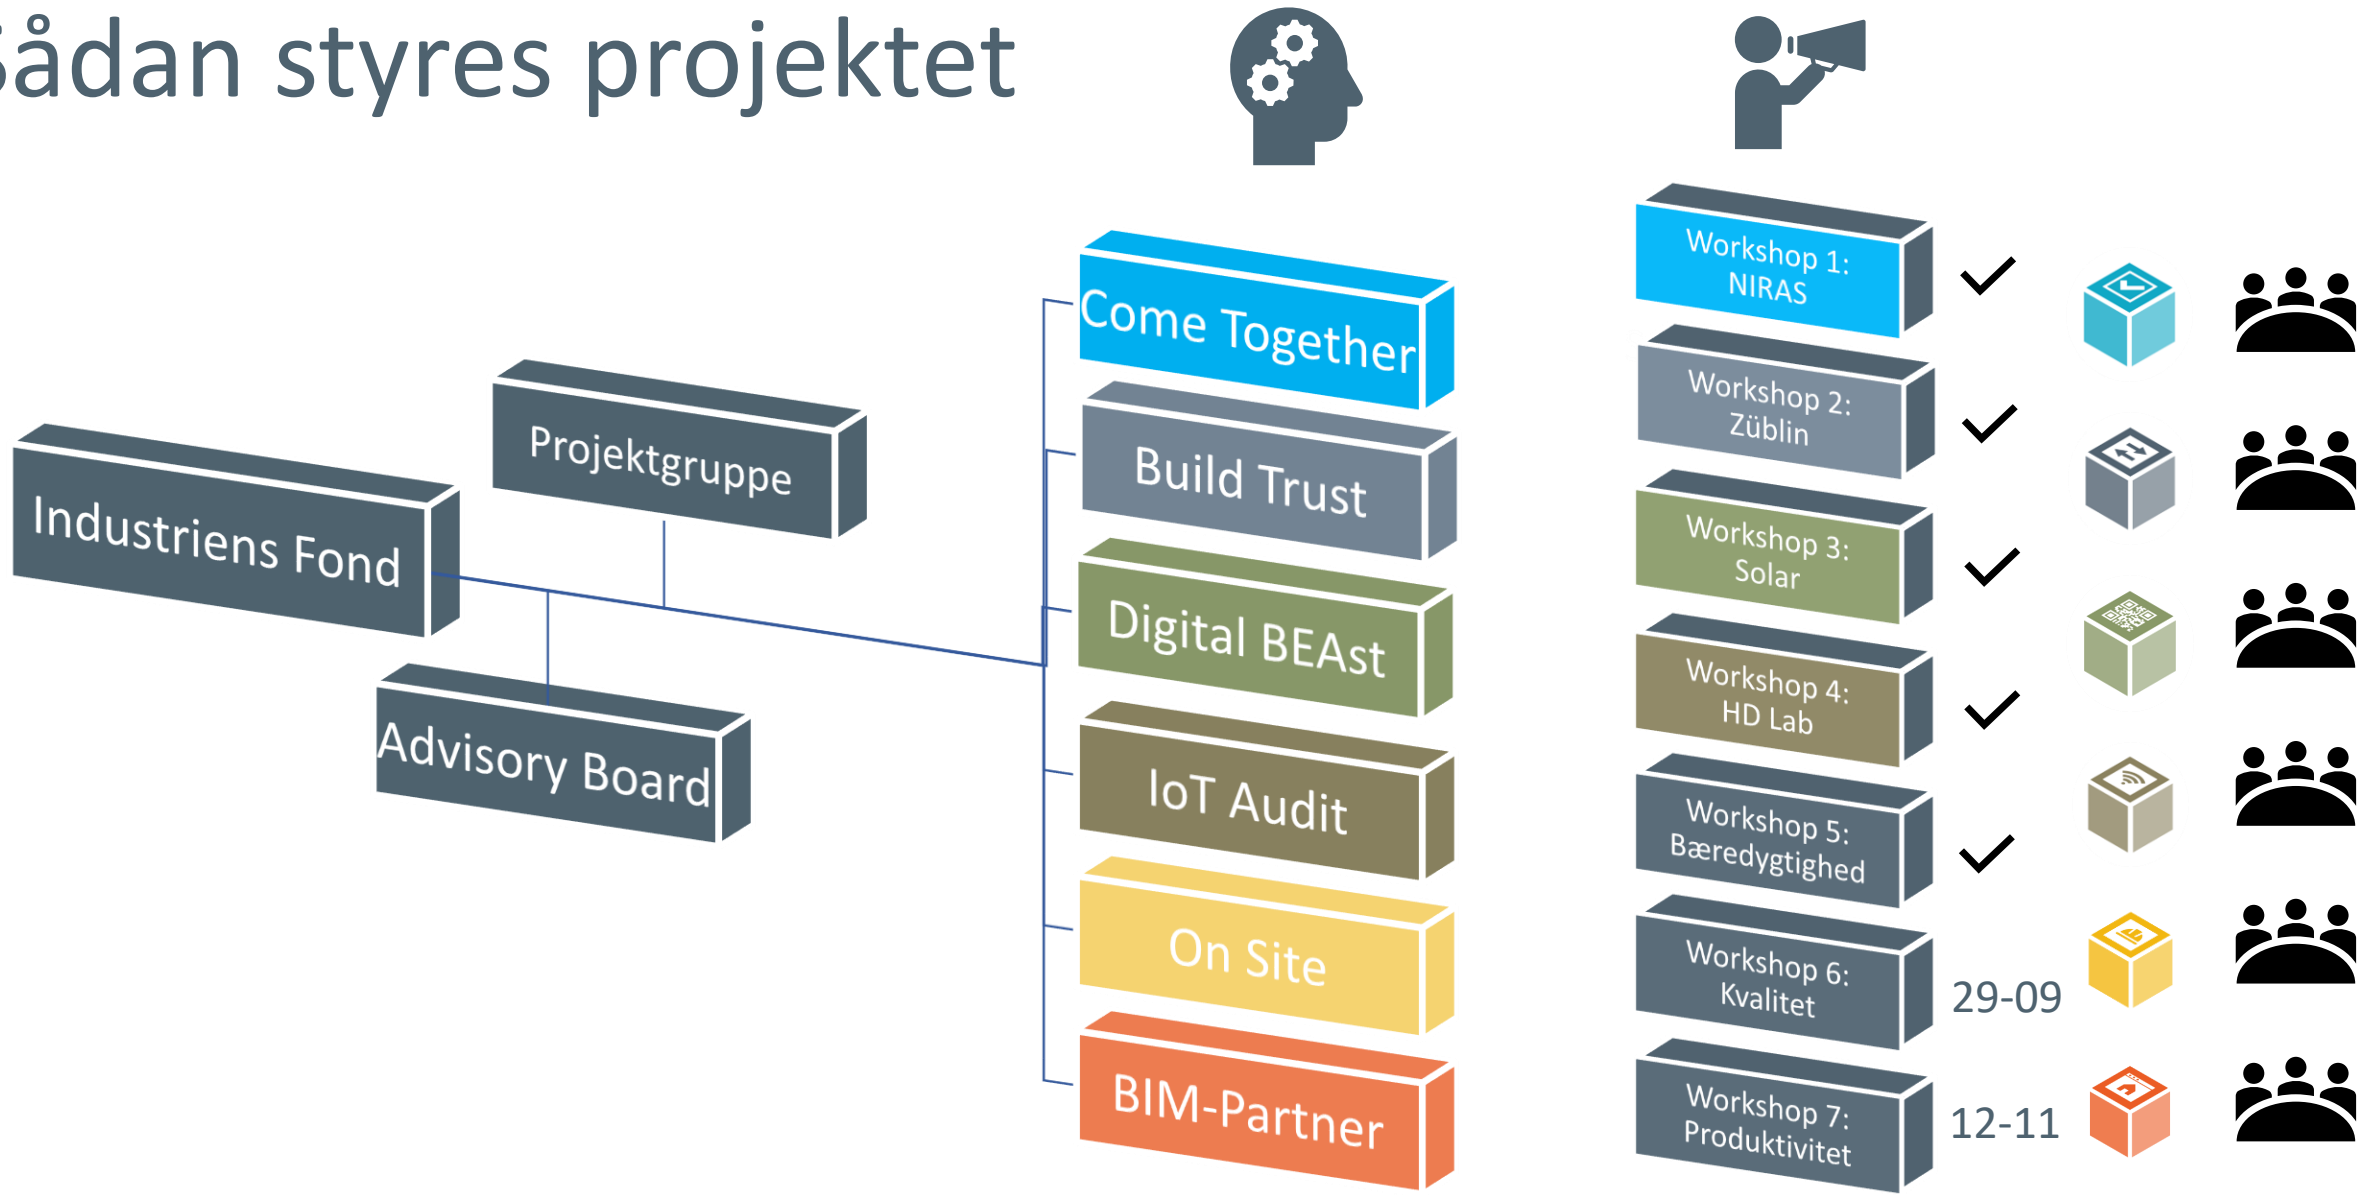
Sådan styres projektet

Projektgruppe

Industriens Fond

Advisory Board

Come Together

Build Trust

Digital BEAst

IoT Audit

On Site

BIM-Partner

Workshop 1: NIRAS

Workshop 2: Züblin

Workshop 3: Solar

Workshop 4: HD Lab

Workshop 5: Bæredygtighed

Workshop 6: Kvalitet

29-09

Workshop 7: Produktivitet

12-11